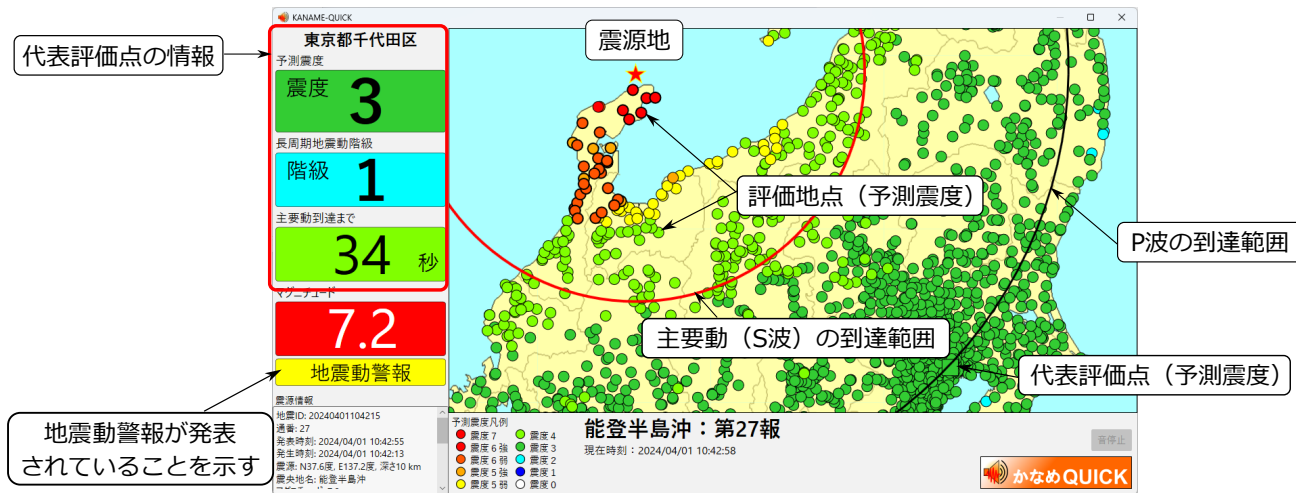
KANAME-QUICK

代表評価点の情報

東京都千代田区
予測震度
震度 3
長周期地震動階級
階級 1
主要動到達まで
34 秒
マグニチュード
7.2
地震動警報

震源地

評価地点（予測震度）

P波の到達範囲

主要動（S波）の到達範囲

代表評価点（予測震度）

地震動警報が発表されていることを示す

震源情報
地震ID: 20240401104215
通番: 27
発表時刻: 2024/04/01 10:42:55
発生時刻: 2024/04/01 10:42:13
震源: N37.6度, E137.2度, 深さ10 km
震央地名: 能登半島沖

予測震度凡例
震度 7
震度 6 強
震度 6 弱
震度 5 強
震度 5 弱
震度 4
震度 3
震度 2
震度 1
震度 0

能登半島沖：第27報
現在時刻：2024/04/01 10:42:58

音停止

かなめQUICK